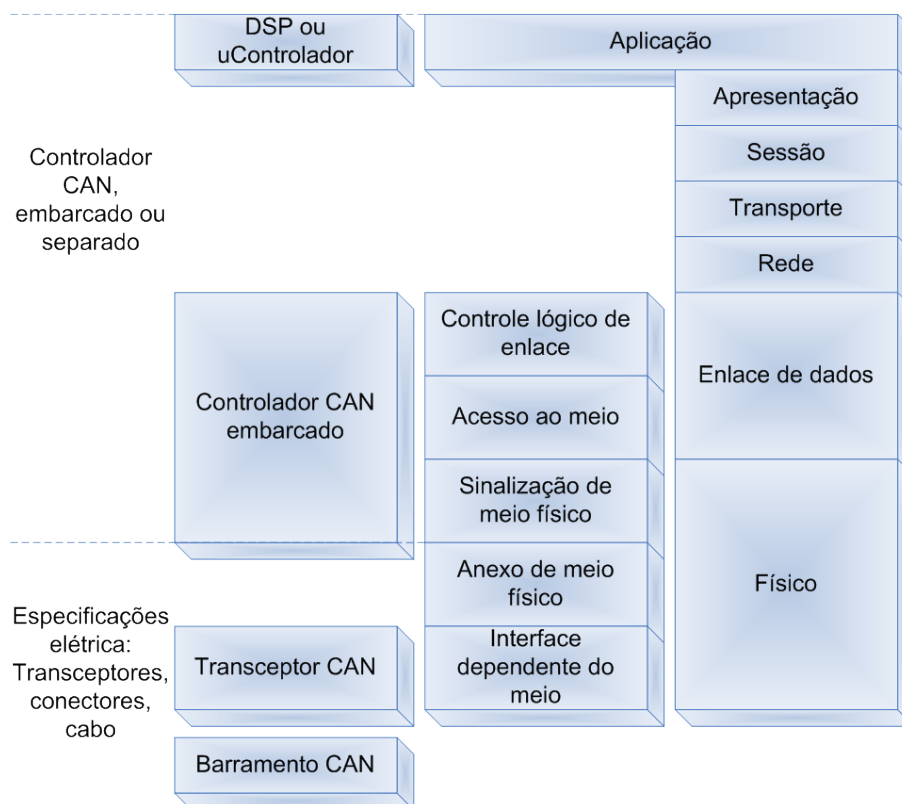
DSP ou uControlador

Aplicação

Apresentação

Sessão

Transporte

Rede

Enlace de dados

Físico

Controlador CAN, embarcado ou separado

Controlador CAN embarcado

Controle lógico de enlace

Acesso ao meio

Sinalização de meio físico

Anexo de meio físico

Interface dependente do meio

Especificações elétrica: Transceptores, conectores, cabo

Transceptor CAN

Barramento CAN